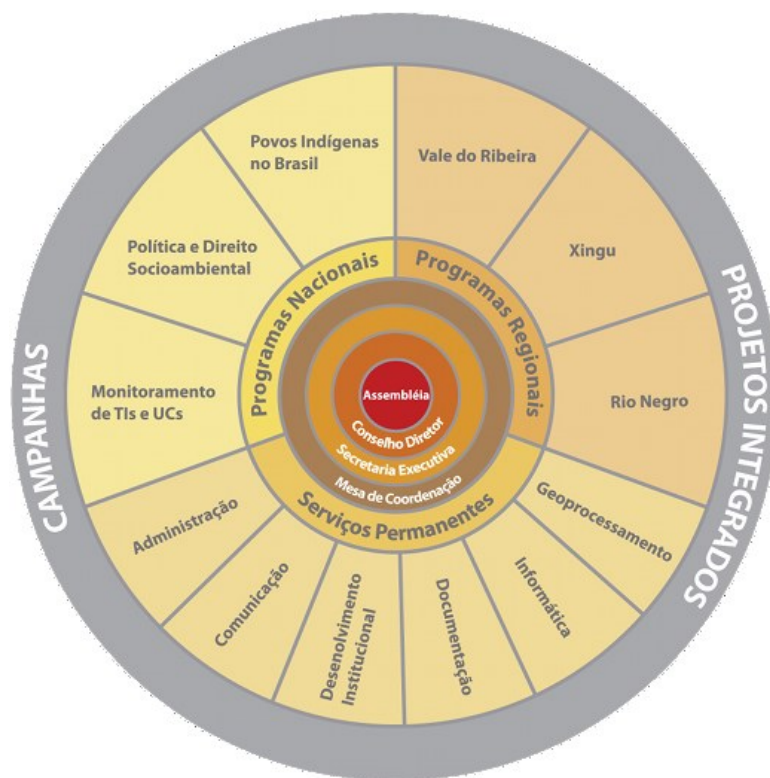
CAMPANHAS

PROJETOS INTEGRADOS

Povos Indígenas no Brasil

Política e Direito Socioambiental

Monitoramento de TIs e UCs

Vale do Ribeira

Xingu

Rio Negro

Programas Nacionais

Programas Regionais

Assembléia

Conselho Diretor

Secretaria Executiva

Mesa de Coordenação

Serviços Permanentes

Administração

Comunicação

Desenvolvimento Institucional

Documentação

Informática

Geoprocessamento